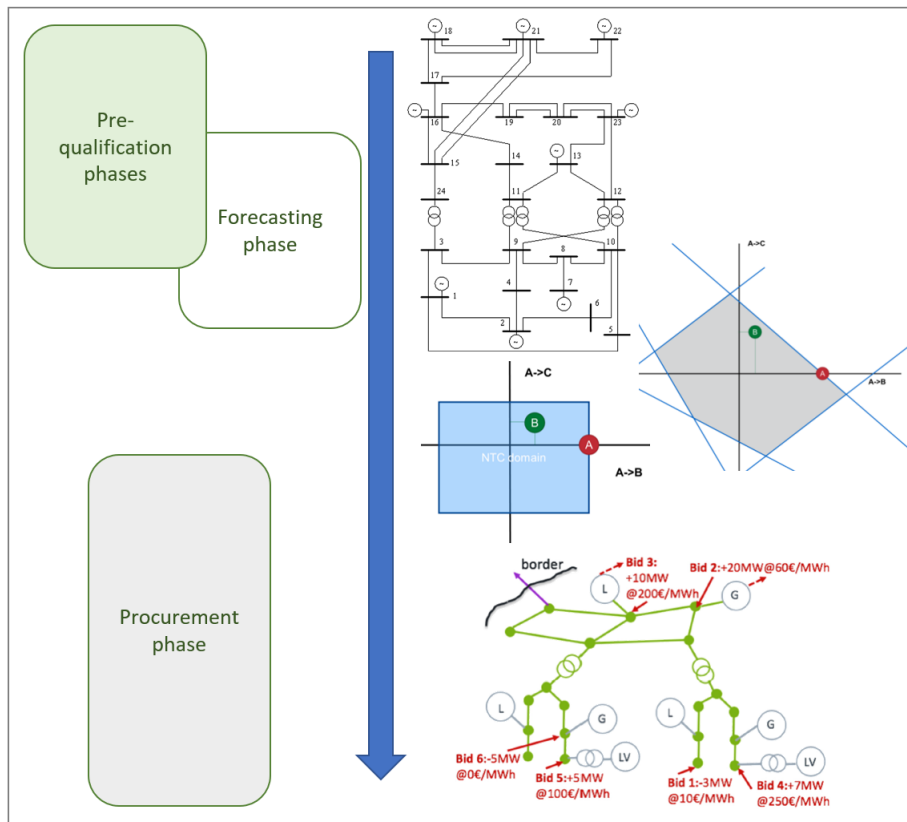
Pre-qualification phases

Forecasting phase

Procurement phase

18
21
22
17
16
19
20
23
15
14
13
24
11
12
3
9
8
10
1
4
7
6
2
5

A->C
B
A
A->B

A->C
B
A
NTC domain
A->B

border
Bid 3: +10MW @200€/MWh
Bid 2:+20MW@60€/MWh
L
G
L
G
LV
L
G
LV
Bid 6:-5MW @0€/MWh
Bid 5:+5MW @100€/MWh
Bid 1:-3MW @10€/MWh
Bid 4:+7MW @250€/MWh